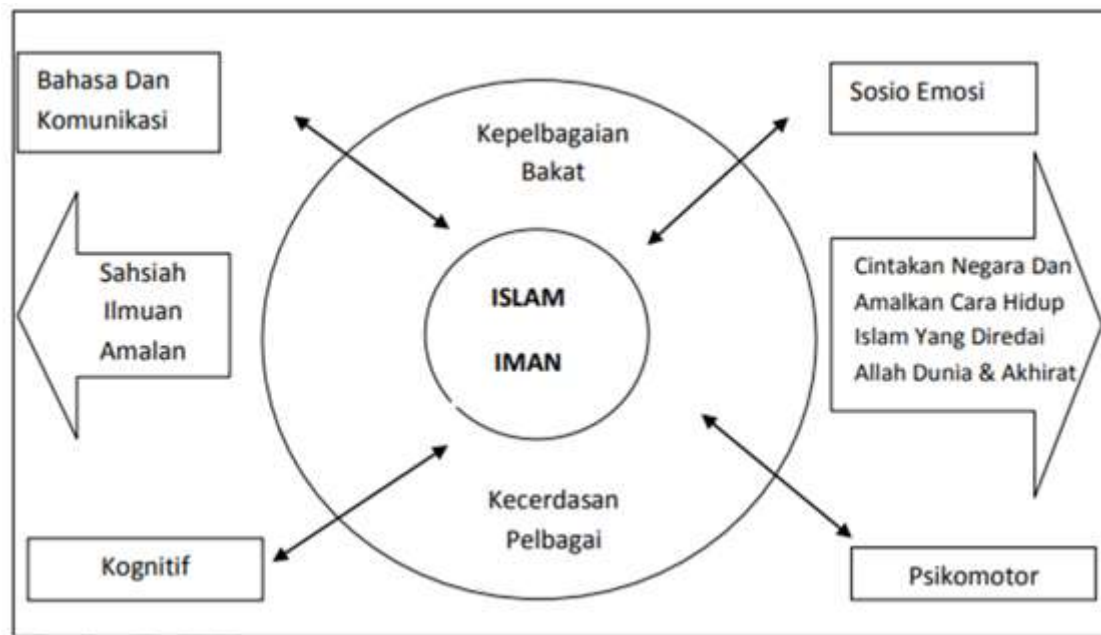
Bahasa Dan Komunikasi

Kepelbagaian Bakat

Sosio Emosi

Sahsiah Ilmuan Amalan

ISLAM

IMAN

Cintakan Negara Dan Amalkan Cara Hidup Islam Yang Diredai Allah Dunia & Akhirat

Kecerdasan Pelbagai

Kognitif

Psikomotor